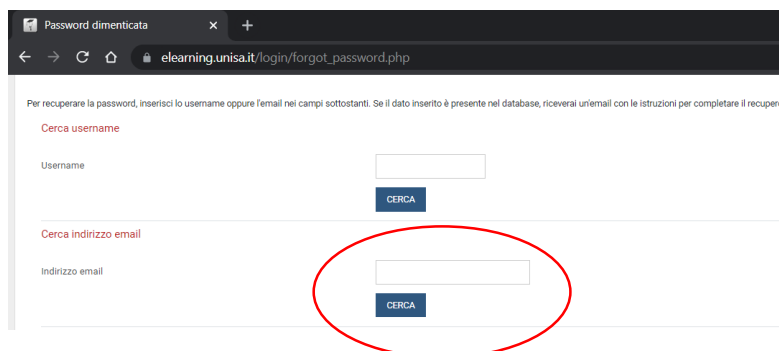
Password dimenticata
×
+
elearning.unisa.it/login/forgot_password.php

Per recuperare la password, inserisci lo username oppure l'email nei campi sottostanti. Se il dato inserito è presente nel database, riceverai un'email con le istruzioni per completare il recupero

Cerca username

Username

CERCA

Cerca indirizzo email

Indirizzo email

CERCA